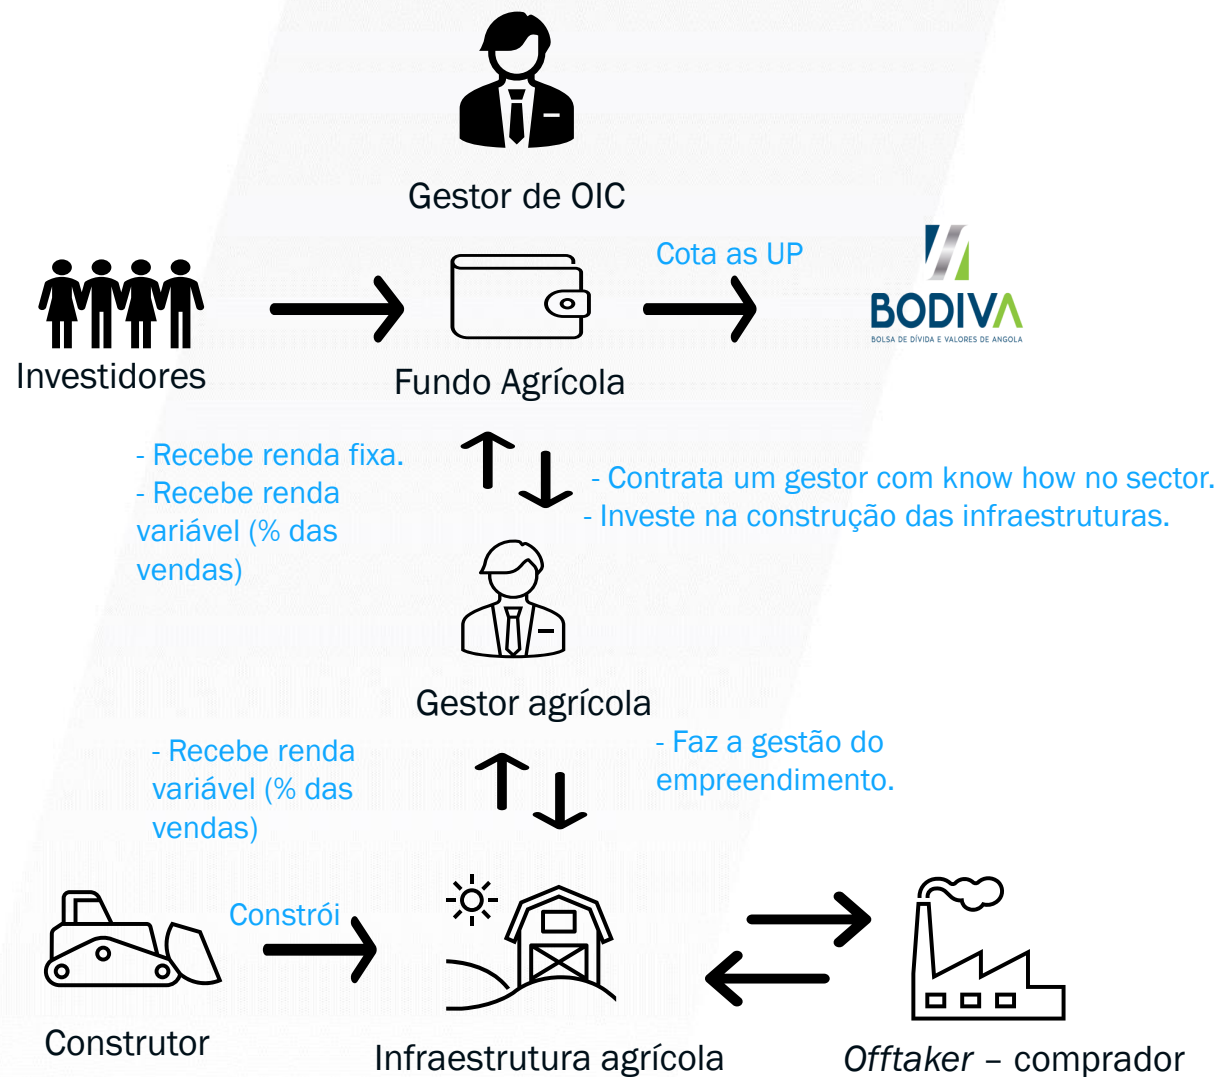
Gestor de OIC

Investidores

Fundo Agrícola

Cota as UP

BODIVA
BOLSA DE DÍVIDA E VALORES DE ANGOLA

- Recebe renda fixa.
- Recebe renda variável (% das vendas)

- Contrata um gestor com know how no sector.
- Investe na construção das infraestruturas.

Gestor agrícola

- Recebe renda variável (% das vendas)

- Faz a gestão do empreendimento.

Constrói

Construtor

Infraestrutura agrícola

*Offtaker* – comprador